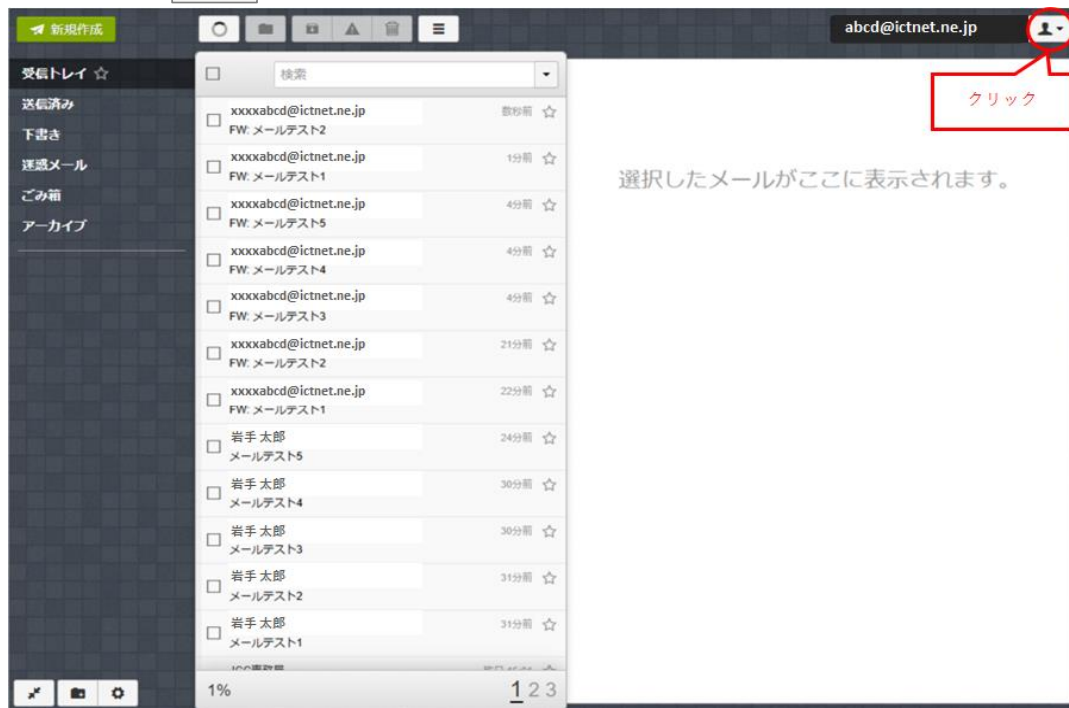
新規作成

abcd@ictnet.ne.jp

クリック

受信トレイ ☆
送信済み
下書き
迷惑メール
ごみ箱
アーカイブ

検索

xxxxabcd@ictnet.ne.jp 数秒前 ☆
FW: メールテスト2

xxxxabcd@ictnet.ne.jp 1分前 ☆
FW: メールテスト1

xxxxabcd@ictnet.ne.jp 4分前 ☆
FW: メールテスト5

xxxxabcd@ictnet.ne.jp 4分前 ☆
FW: メールテスト4

xxxxabcd@ictnet.ne.jp 4分前 ☆
FW: メールテスト3

xxxxabcd@ictnet.ne.jp 21分前 ☆
FW: メールテスト2

xxxxabcd@ictnet.ne.jp 22分前 ☆
FW: メールテスト1

岩手 太郎 24分前 ☆
メールテスト5

岩手 太郎 30分前 ☆
メールテスト4

岩手 太郎 30分前 ☆
メールテスト3

岩手 太郎 31分前 ☆
メールテスト2

岩手 太郎 31分前 ☆
メールテスト1

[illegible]

1%

1 2 3

選択したメールがここに表示されます。